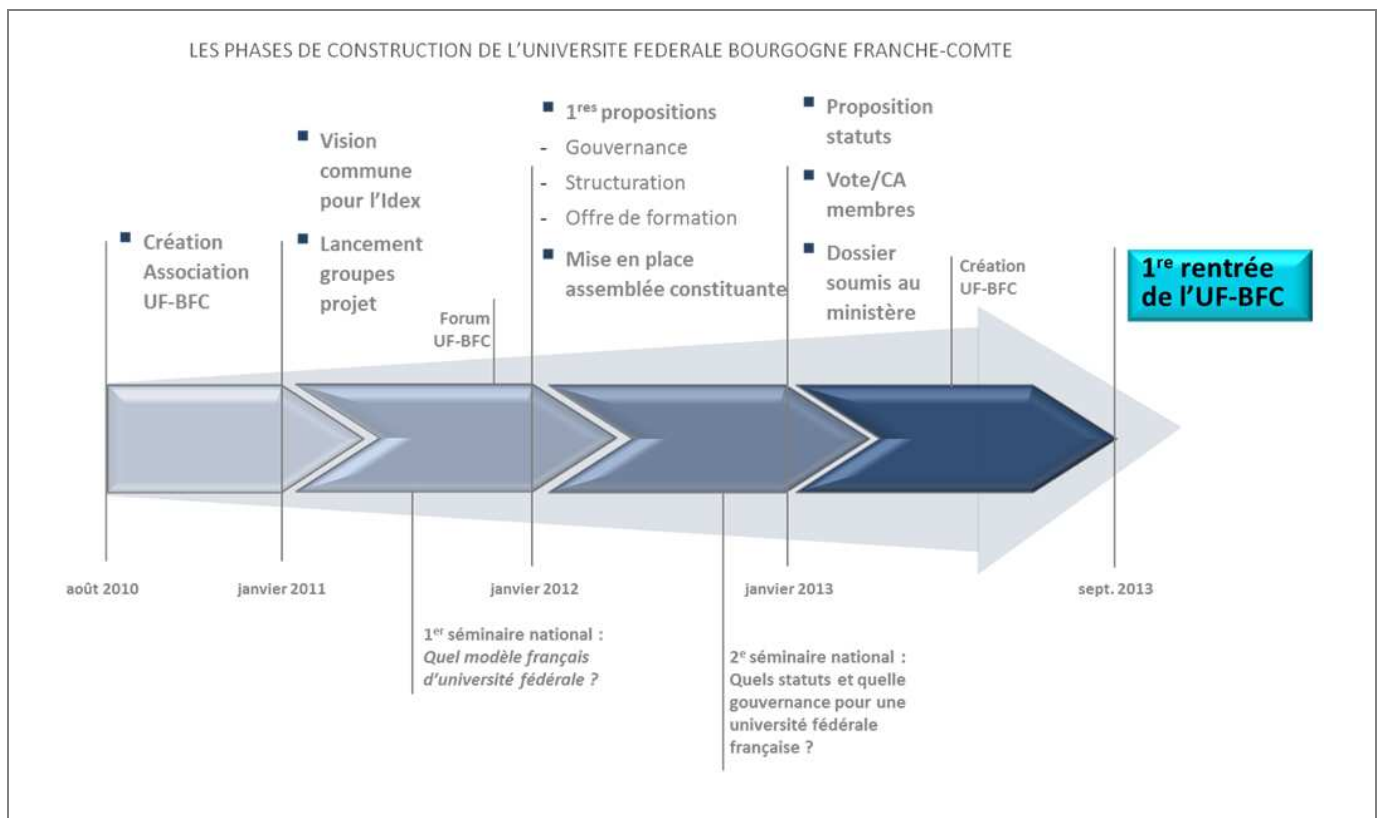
LES PHASES DE CONSTRUCTION DE L'UNIVERSITE FEDERALE BOURGOGNE FRANCHE-COMTE

Création Association UF-BFC

Vision commune pour l'Idex

Lancement groupes projet

Forum UF-BFC

$1^{res}$ propositions
- Gouvernance
- Structuration
- Offre de formation

Mise en place assemblée constituante

Proposition statuts

Vote/CA membres

Dossier soumis au ministère

Création UF-BFC

$1^{re}$ rentrée de l'UF-BFC

août 2010

janvier 2011

janvier 2012

janvier 2013

sept. 2013

$1^{er}$ séminaire national : Quel modèle français d'université fédérale ?

$2^{e}$ séminaire national : Quels statuts et quelle gouvernance pour une université fédérale française ?